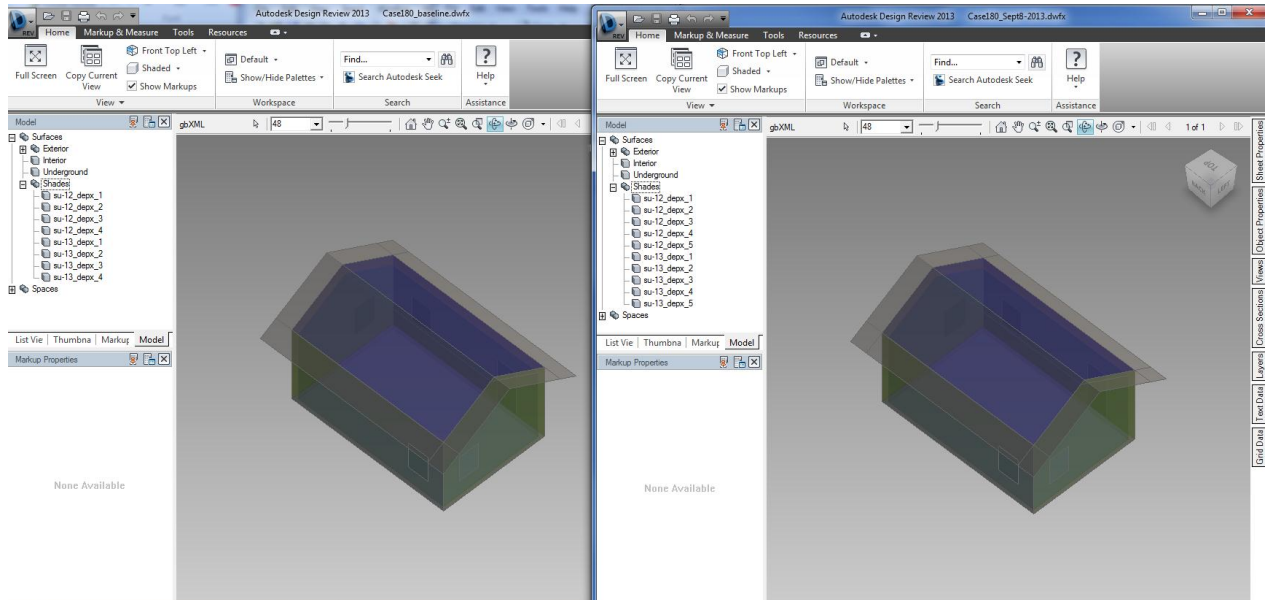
Autodesk Design Review 2013 Case180_baseline.dwfx

REV Home Markup & Measure Tools Resources

Full Screen Copy Current View
Front Top Left
Shaded
Show Markups
View

Default
Show/Hide Palettes
Workspace

Find...
Search Autodesk Seek
Search

Help
Assistance

Model
gbXML
48

Surfaces
Exterior
Interior
Underground
Shades
su-12_depx_1
su-12_depx_2
su-12_depx_3
su-12_depx_4
su-13_depx_1
su-13_depx_2
su-13_depx_3
su-13_depx_4
Spaces

List Vie | Thumbna | Markuş | Model
Markup Properties

None Available

Autodesk Design Review 2013 Case180_Sept8-2013.dwfx

REV Home Markup & Measure Tools Resources

Full Screen Copy Current View
Front Top Left
Shaded
Show Markups
View

Default
Show/Hide Palettes
Workspace

Find...
Search Autodesk Seek
Search

Help
Assistance

Model
gbXML
48
1 of 1

Surfaces
Exterior
Interior
Underground
Shades
su-12_depx_1
su-12_depx_2
su-12_depx_3
su-12_depx_4
su-12_depx_5
su-13_depx_1
su-13_depx_2
su-13_depx_3
su-13_depx_4
su-13_depx_5
Spaces

List Vie | Thumbna | Markuş | Model
Markup Properties

None Available

TOP
LEFT

Sheet Properties
Object Properties
Views
Cross Sections
Layers
Text Data
Grid Data